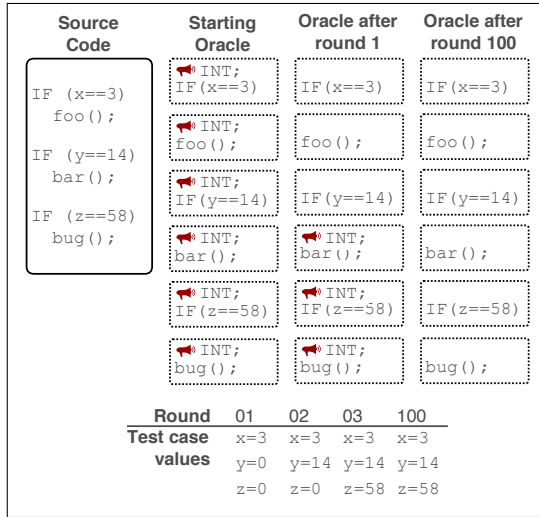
Source Code

IF (x==3)
foo();
IF (y==14)
bar();
IF (z==58)
bug();

Starting Oracle

INT; IF(x==3)

INT; foo();

INT; IF(y==14)

INT; bar();

INT; IF(z==58)

INT; bug();

Oracle after round 1

IF(x==3)

foo();

IF(y==14)

INT; bar();

INT; IF(z==58)

INT; bug();

Oracle after round 100

IF(x==3)

foo();

IF(y==14)

bar();

IF(z==58)

bug();

| Round | 01 | 02 | 03 | 100 |
|---|---|---|---|---|
| Test case values | x=3 | x=3 | x=3 | x=3 |
| | y=0 | y=14 | y=14 | y=14 |
| | z=0 | z=0 | z=58 | z=58 |